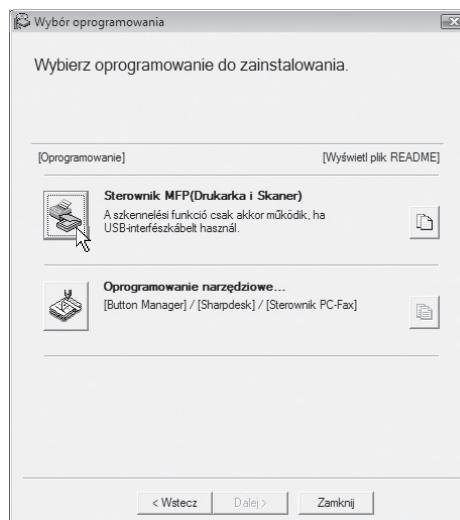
Wybór oprogramowania

Wybierz oprogramowanie do zainstalowania.

[Oprogramowanie]

[Wyświetl plik README]

Sterownik MFP(Drukarka i Skaner)
A szkennelési funkció csak akkor működik, ha USB-interfészkábelt használ.

Oprogramowanie narzędziowe...
[Button Manager] / [Sharpdesk] / [Sterownik PC-Fax]

< Wstecz
Dalej >
Zamknij